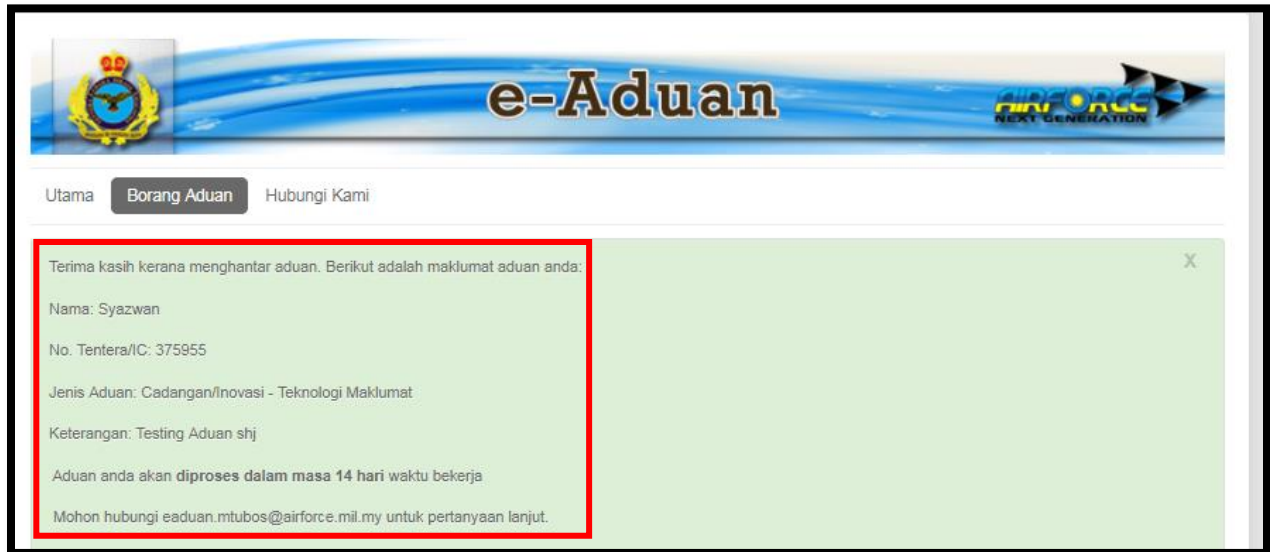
e-Aduan

AIRFORCE
NEXT GENERATION

Utama Borang Aduan Hubungi Kami

Terima kasih kerana menghantar aduan. Berikut adalah maklumat aduan anda:

X

Nama: Syazwan

No. Tentera/IC: 375955

Jenis Aduan: Cadangan/Inovasi - Teknologi Maklumat

Keterangan: Testing Aduan shj

Aduan anda akan **diproses dalam masa 14 hari** waktu bekerja

Mohon hubungi eaduan.mtubos@airforce.mil.my untuk pertanyaan lanjut.